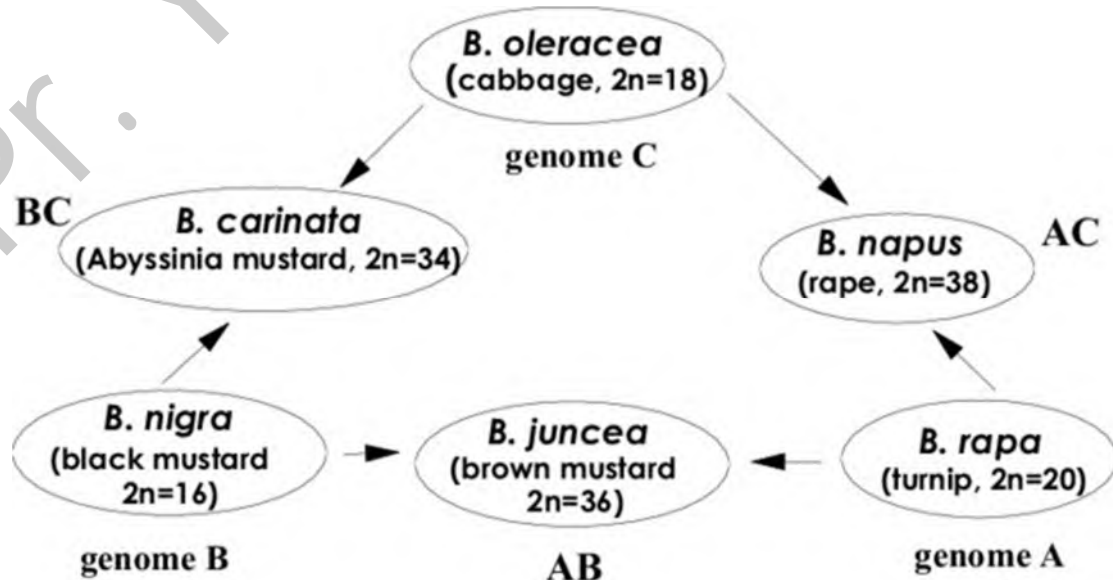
B. oleracea
(cabbage, 2n=18)

genome C

BC

B. carinata
(Abyssinia mustard, 2n=34)

B. napus
(rape, 2n=38)

AC

B. nigra
(black mustard
2n=16)

B. juncea
(brown mustard
2n=36)

B. rapa
(turnip, 2n=20)

genome B

AB

genome A